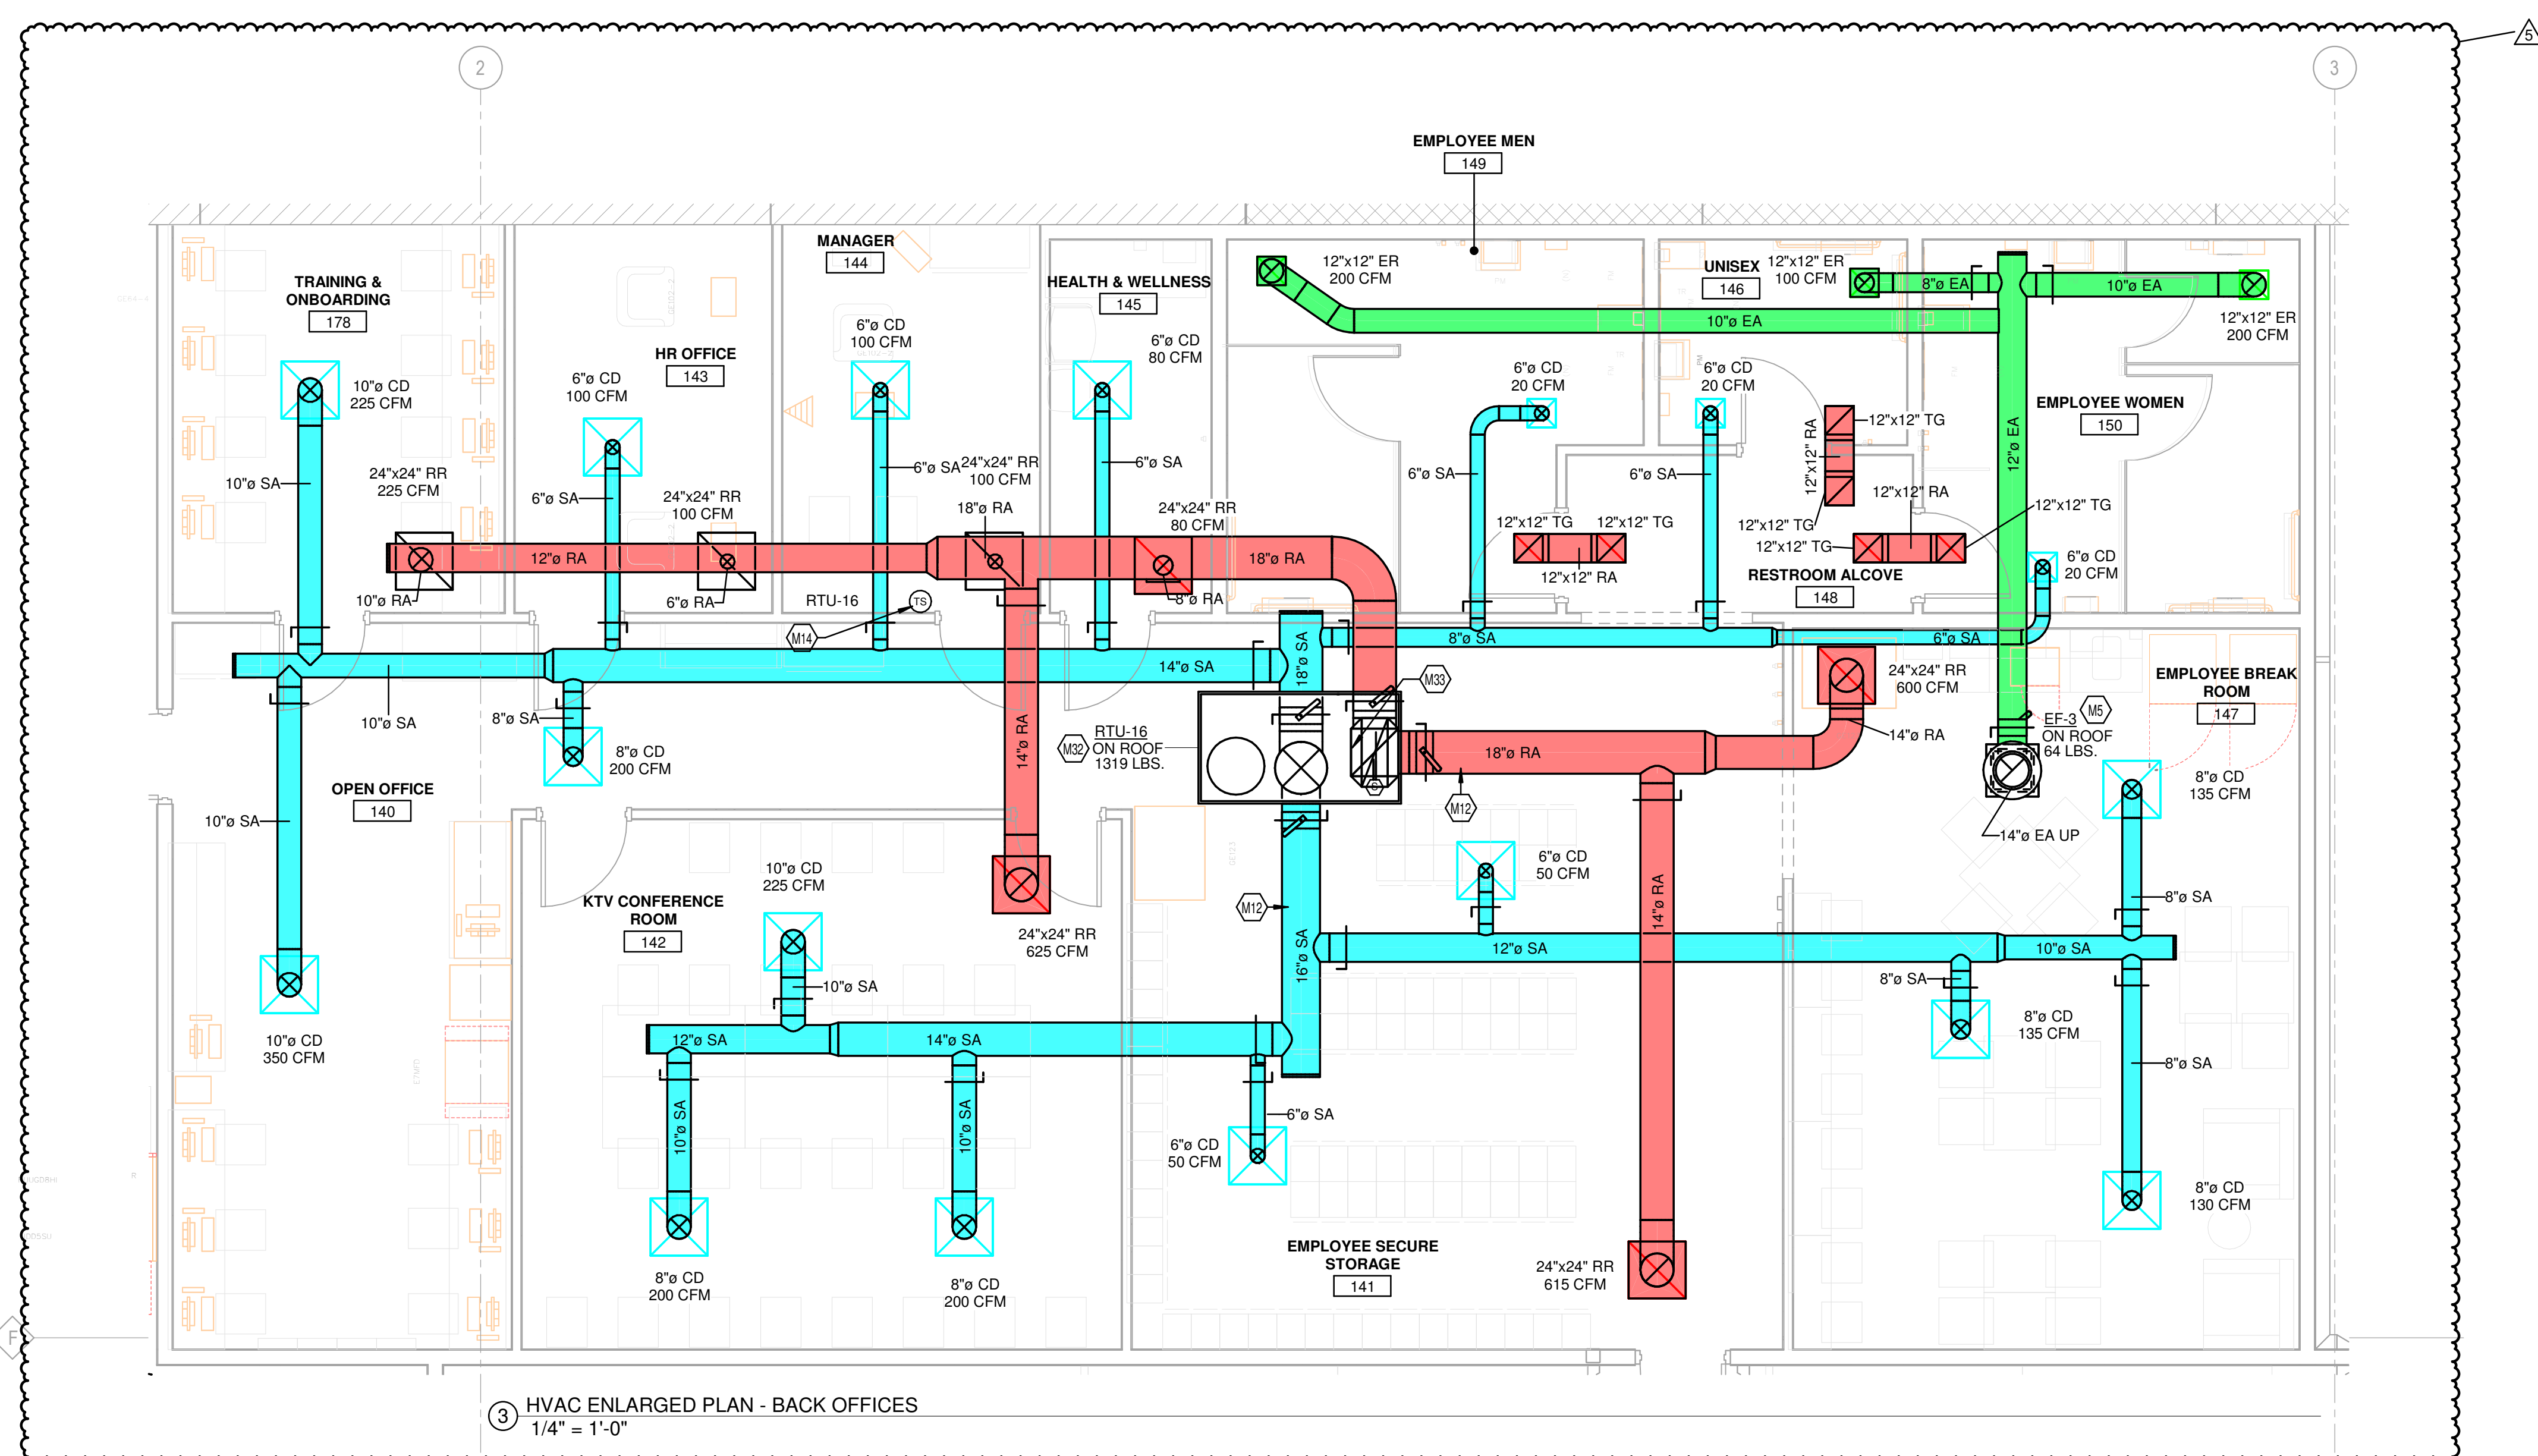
5

2

3

EMPLOYEE MEN
149

TRAINING & ONBOARDING
178

MANAGER
144

HEALTH & WELLNESS
145

HR OFFICE
143

UNISEX
146

12"x12" ER 200 CFM

12"x12" ER 100 CFM

8"ø EA

10"ø EA

10"ø EA

12"x12" ER 200 CFM

EMPLOYEE WOMEN
150

12"ø EA

10"ø CD 225 CFM

6"ø CD 100 CFM

6"ø CD 100 CFM

6"ø CD 80 CFM

6"ø CD 20 CFM

6"ø CD 20 CFM

12"x12" TG

12"x12" RA

12"x12" RA

12"x12" TG

10"ø SA

24"x24" RR 225 CFM

6"ø SA

24"x24" RR 100 CFM

6"ø SA

24"x24" RR 100 CFM

6"ø SA

24"x24" RR 80 CFM

6"ø SA

6"ø SA

18"ø RA

12"x12" TG

12"x12" TG

12"x12" TG

12"x12" TG

12"ø RA

18"ø RA

12"x12" RA

RESTROOM ALCOVE
148

6"ø CD 20 CFM

10"ø RA

6"ø RA

RTU-16

TS

8"ø RA

M14

8"ø SA

6"ø SA

14"ø SA

18"ø SA

M33

24"x24" RR 600 CFM

EMPLOYEE BREAK ROOM
147

10"ø SA

8"ø SA

14"ø RA

RTU-16 ON ROOF 1319 LBS.

M32

18"ø RA

14"ø RA

EF-3 ON ROOF 64 LBS.

M5

8"ø CD 200 CFM

8"ø CD 135 CFM

OPEN OFFICE
140

M12

10"ø SA

14"ø EA UP

6"ø CD 50 CFM

10"ø CD 225 CFM

KTV CONFERENCE ROOM
142

24"x24" RR 625 CFM

M12

8"ø SA

16"ø SA

12"ø SA

10"ø SA

14"ø RA

10"ø SA

8"ø SA

8"ø CD 135 CFM

10"ø CD 350 CFM

12"ø SA

14"ø SA

8"ø SA

10"ø SA

10"ø SA

6"ø SA

6"ø CD 50 CFM

8"ø CD 130 CFM

EMPLOYEE SECURE STORAGE
141

24"x24" RR 615 CFM

8"ø CD 200 CFM

8"ø CD 200 CFM

F

3 HVAC ENLARGED PLAN - BACK OFFICES
1/4" = 1'-0"